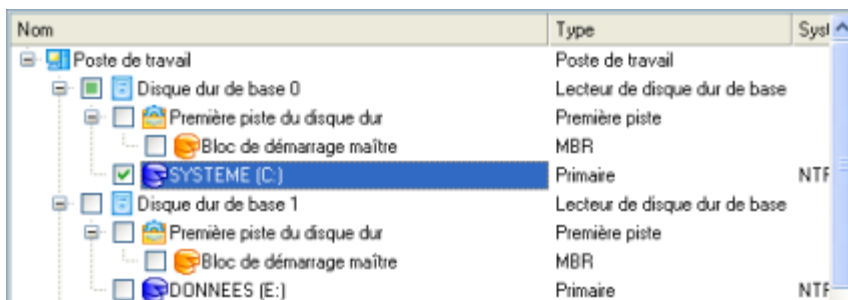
| Nom | Type | Syst |
|---|---|---|
| Poste de travail | Poste de travail | |
| Disque dur de base 0 | Lecteur de disque dur de base | |
| Première piste du disque dur | Première piste | |
| Bloc de démarrage maître | MBR | |
| SYSTEME (C:) | Primaire | NTF |
| Disque dur de base 1 | Lecteur de disque dur de base | |
| Première piste du disque dur | Première piste | |
| Bloc de démarrage maître | MBR | |
| DONNEES (E:) | Primaire | NTF |